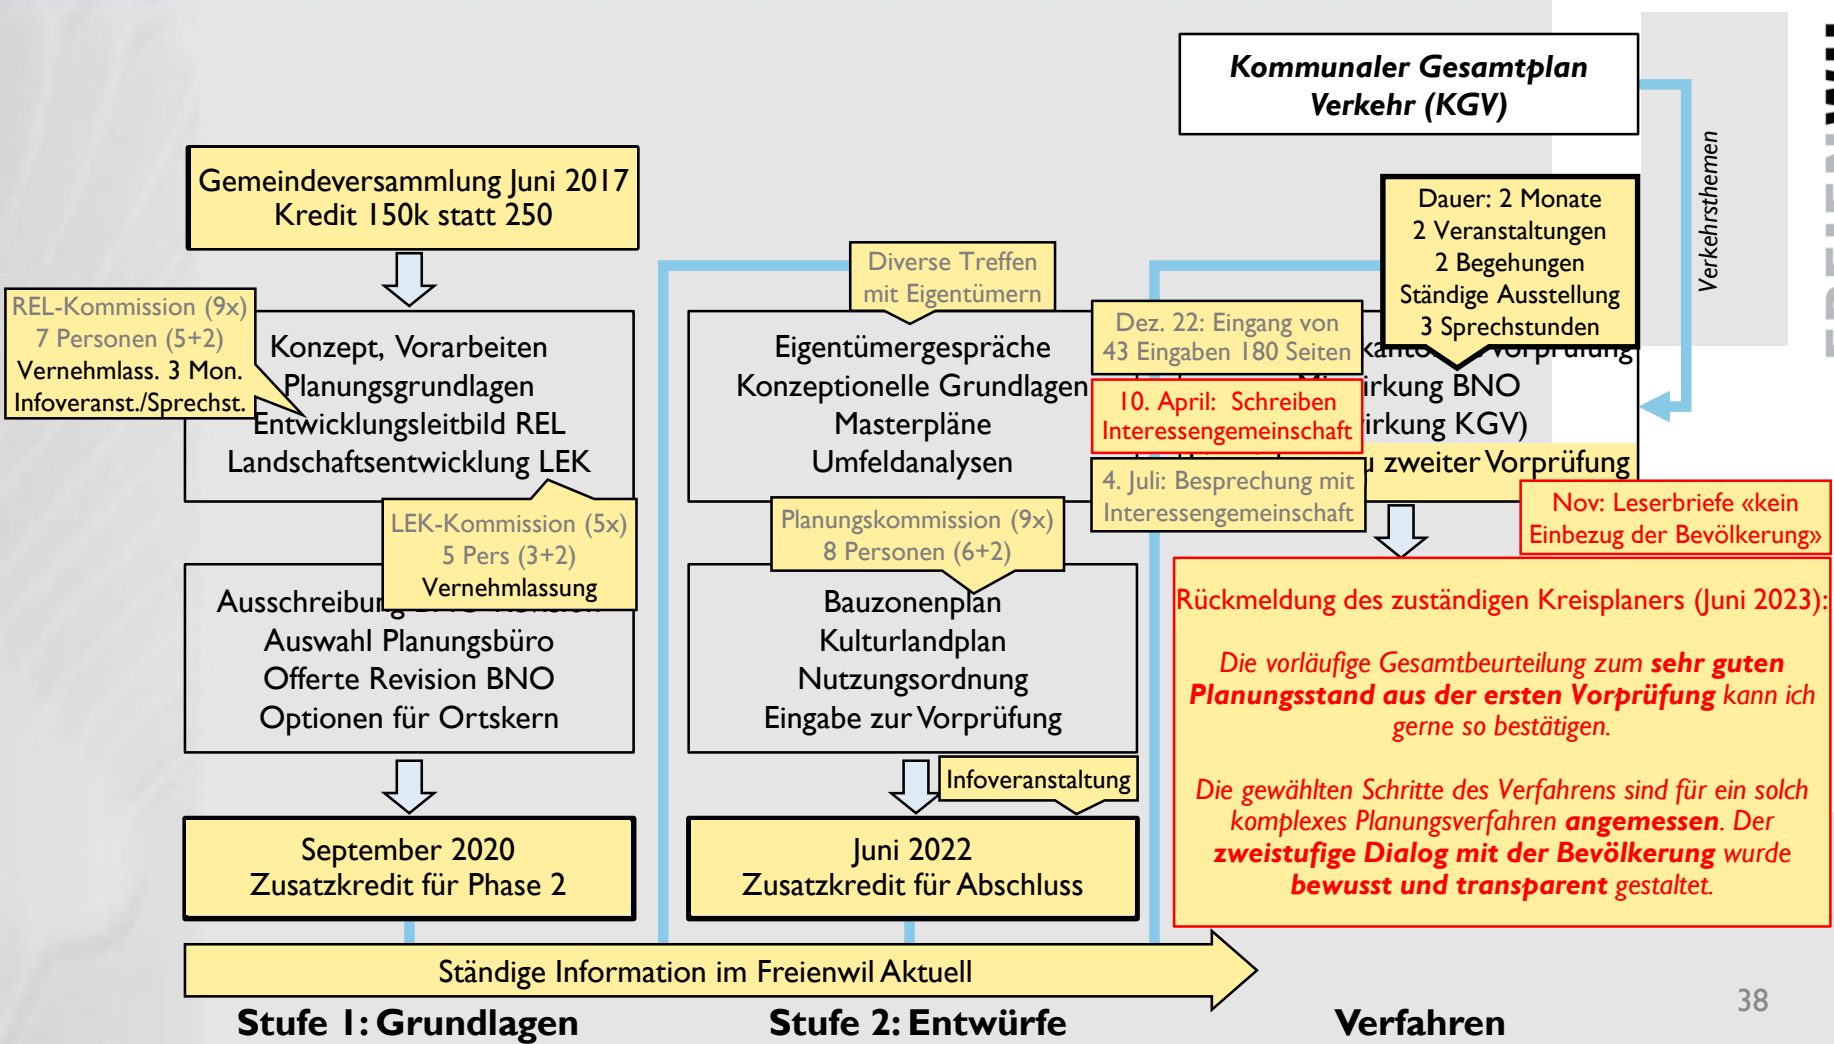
Kommunaler Gesamtplan Verkehr (KGV)

Verkehrsthemen

Gemeindeversammlung Juni 2017
Kredit 150k statt 250

REL-Kommission (9x)
7 Personen (5+2)
Vernehmlass. 3 Mon.
Infoveranst./Sprechst.

Konzept, Vorarbeiten
Planungsgrundlagen
Entwicklungsleitbild REL
Landschaftsentwicklung LEK

LEK-Kommission (5x)
5 Pers (3+2)
Vernehmlassung

Ausschreibun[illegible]
Auswahl Planungsbüro
Offerte Revision BNO
Optionen für Ortskern

September 2020
Zusatzkredit für Phase 2

Diverse Treffen
mit Eigentümern

Eigentümergespräche
Konzeptionelle Grundlagen
Masterpläne
Umfeldanalysen

Planungskommission (9x)
8 Personen (6+2)

Bauzonenplan
Kulturlandplan
Nutzungsordnung
Eingabe zur Vorprüfung

Infoveranstaltung

Juni 2022
Zusatzkredit für Abschluss

Dauer: 2 Monate
2 Veranstaltungen
2 Begehungen
Ständige Ausstellung
3 Sprechstunden

Dez. 22: Eingang von
43 Eingaben 180 Seiten

Kanto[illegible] Vorprüfung
Mi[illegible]irkung BNO
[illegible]irkung KGV)
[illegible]u zweiter Vorprüfung

10. April: Schreiben
Interessengemeinschaft

4. Juli: Besprechung mit
Interessengemeinschaft

Nov: Leserbriefe «kein
Einbezug der Bevölkerung»

Rückmeldung des zuständigen Kreisplaners (Juni 2023):

Die vorläufige Gesamtbeurteilung zum sehr guten Planungsstand aus der ersten Vorprüfung kann ich gerne so bestätigen.

Die gewählten Schritte des Verfahrens sind für ein solch komplexes Planungsverfahren angemessen. Der zweistufige Dialog mit der Bevölkerung wurde bewusst und transparent gestaltet.

Ständige Information im Freienwil Aktuell

Stufe 1: Grundlagen
Stufe 2: Entwürfe
Verfahren

38